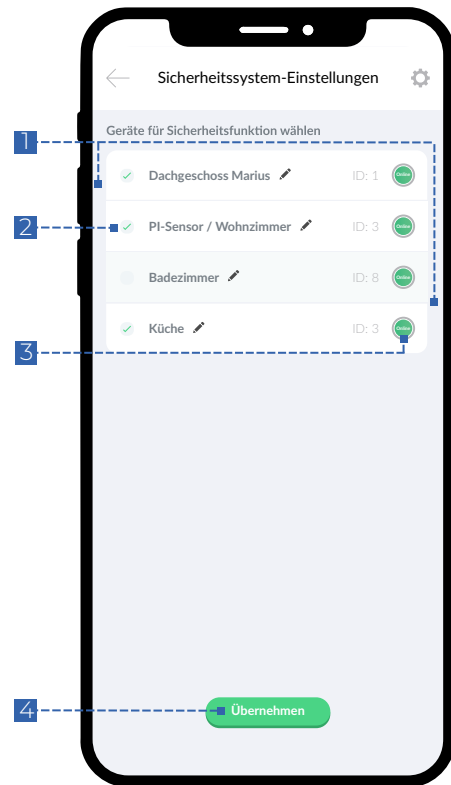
Sicherheitssystem-Einstellungen

Geräte für Sicherheitsfunktion wählen

1

Dachgeschoss Marius ID: 1 Online

2

PI-Sensor / Wohnzimmer ID: 3 Online

Badezimmer ID: 8 Online

Küche ID: 3 Online

3

4

Übernehmen